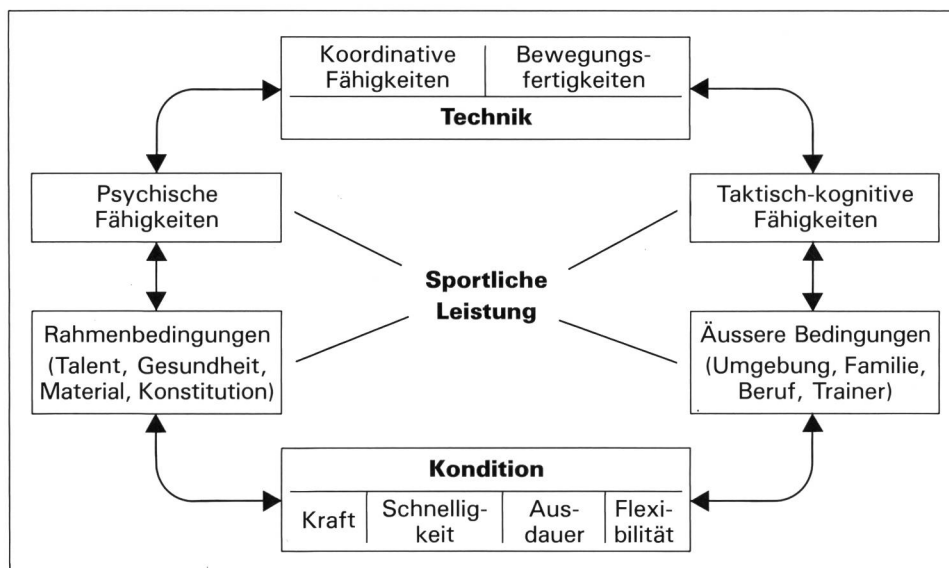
Koordinative Fähigkeiten | Bewegungsfertigkeiten
Technik

Psychische Fähigkeiten

Taktisch-kognitive Fähigkeiten

Sportliche Leistung

Rahmenbedingungen (Talent, Gesundheit, Material, Konstitution)

Äussere Bedingungen (Umgebung, Familie, Beruf, Trainer)

Kondition
Kraft | Schnelligkeit | Ausdauer | Flexibilität